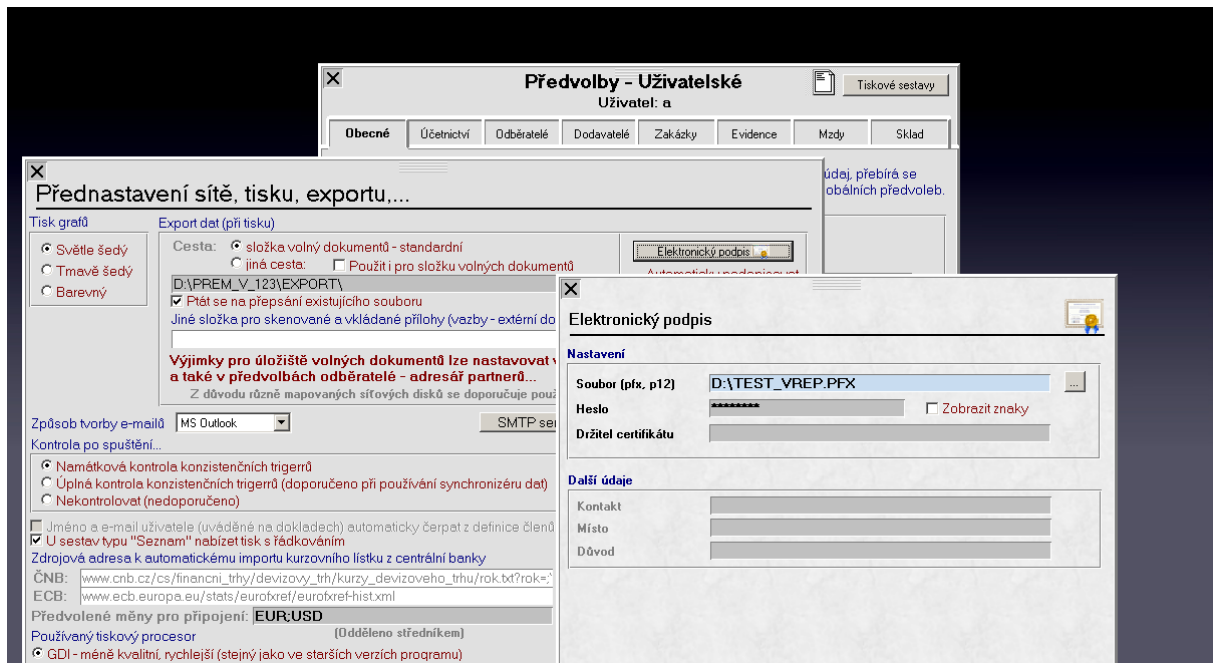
X
Předvolby - Uživatelské
Uživatel: a
Tiskové sestavy

| Obecné | Účetnictví | Odběratelé | Dodavatelé | Zakázky | Evidence | Mzdy | Sklad |
|---|---|---|---|---|---|---|---|

údaj, přebírá se
obálních předvoleb.

X
Přednastavení sítě, tisku, exportu,...

Tisk grafů
Světle šedý
Tmavě šedý
Barevný

Export dat (při tisku)
Cesta: složka volný dokumentů - standardní
jiná cesta: Použít i pro složku volných dokumentů
Elektronický podpis
Automaticky podepisovat
D:\PREM_V_123\EXPORT\
Ptát se na přepsání existujícího souboru
Jiné složka pro skenované a vkládané přílohy (vazby - extérní do
Výjimky pro úložiště volných dokumentů lze nastavovat v
a také v předvolbách odběratelé - adresář partnerů...
Z důvodu různě mapovaných síťových disků se doporučuje použ

Způsob tvorby e-mailů MS Outlook
SMTP ser
Kontrola po spuštění...
Namátková kontrola konzistenčních trigerrů
Úplná kontrola konzistenčních trigerrů (doporučeno při používání synchronizéru dat)
Nekontrolovat (nedoporučeno)
Jméno a e-mail uživatele (uváděné na dokladech) automaticky čerpat z definice členů
U sestav typu "Seznam" nabízet tisk s řádkováním
Zdrojová adresa k automatickému importu kurzovního lístku z centrální banky
ČNB: www.cnb.cz/cs/financni_trhy/devizovy_trh/kurzy_devizoveho_trhu/rok.txt?rok=
ECB: www.ecb.europa.eu/stats/eurofxref/eurofxref-hist.xml
Předvolené měny pro připojení: EUR;USD
(Odděleno středníkem)
Používaný tiskový procesor
GDI - méně kvalitní, rychlejší (stejný jako ve starších verzích programu)

X
Elektronický podpis
Nastavení
Soubor (pfx, p12) D:\TEST_VREP.PFX ...
Heslo ********
Zobrazit znaky
Držitel certifikátu
Další údaje
Kontakt
Místo
Důvod